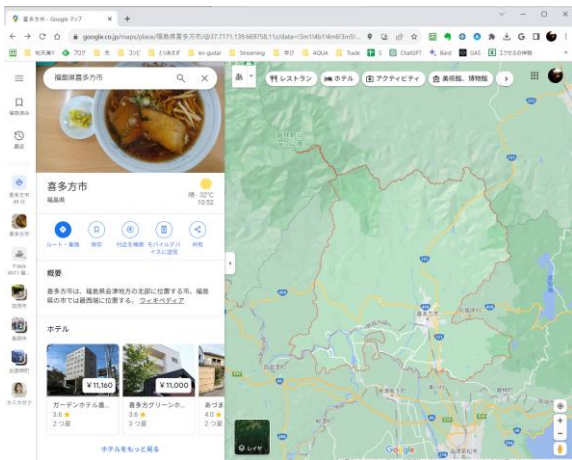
喜多方市 - Google マップ ×  +

google.co.jp/maps/place/福島県喜多方市/@37.7171,139.669758,11z/data=!3m1!4b1!4m6!3m5!...

転送漏れ  ブログ  光  コンピ  とりあえず  les-guitar  Streaming  掌沙  AQUA  Trade  S  ChatGPT  Bard  GAS  エクセルの神様

福島県喜多方市

履歴の保存

最近

喜多方市

喜多方市

喜多方市
福島県

晴 32°C
10:52

ルート・乗換  保存  付近を検索  モバイルデバイスに送信  共有

概要

喜多方市は、福島県会津地方の北部に位置する市。福島県の市では最西端に位置する。ウィキペディア

ホテル

¥11,160
ガーデンホテル喜...
3.6 ★
2 つ星

¥11,000
喜多方グリーンホ...
3.6 ★
2 つ星

あづま
4.0 ★
2 つ星

ホテルをもっと見る

レストラン  ホテル  アクティビティ  美術館、博物館

レイヤ

Google